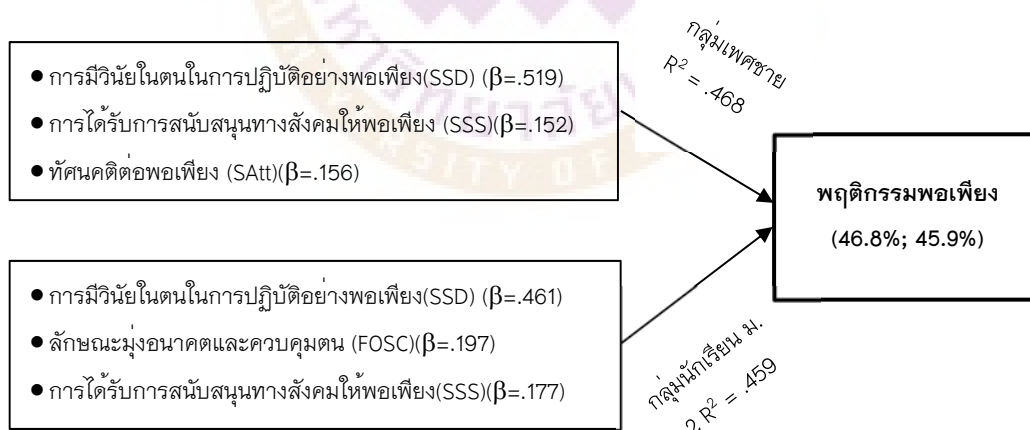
กลุ่มเพศชาย $R^2 = .468$

• การมีวินัยในตนในการปฏิบัติอย่างพอเพียง(SSD) ($\beta$=.519)
• การได้รับการสนับสนุนทางสังคมให้พอเพียง (SSS)($\beta$=.152)
• ทัศนคติต่อพอเพียง (SAtt)($\beta$=.156)

พฤติกรรมพอเพียง
(46.8%; 45.9%)

• การมีวินัยในตนในการปฏิบัติอย่างพอเพียง(SSD) ($\beta$=.461)
• ลักษณะมุ่งอนาคตและควบคุมตน (FOSC)($\beta$=.197)
• การได้รับการสนับสนุนทางสังคมให้พอเพียง(SSS)($\beta$=.177)

กลุ่มนักเรียน ม. 2 $R^2 = .459$